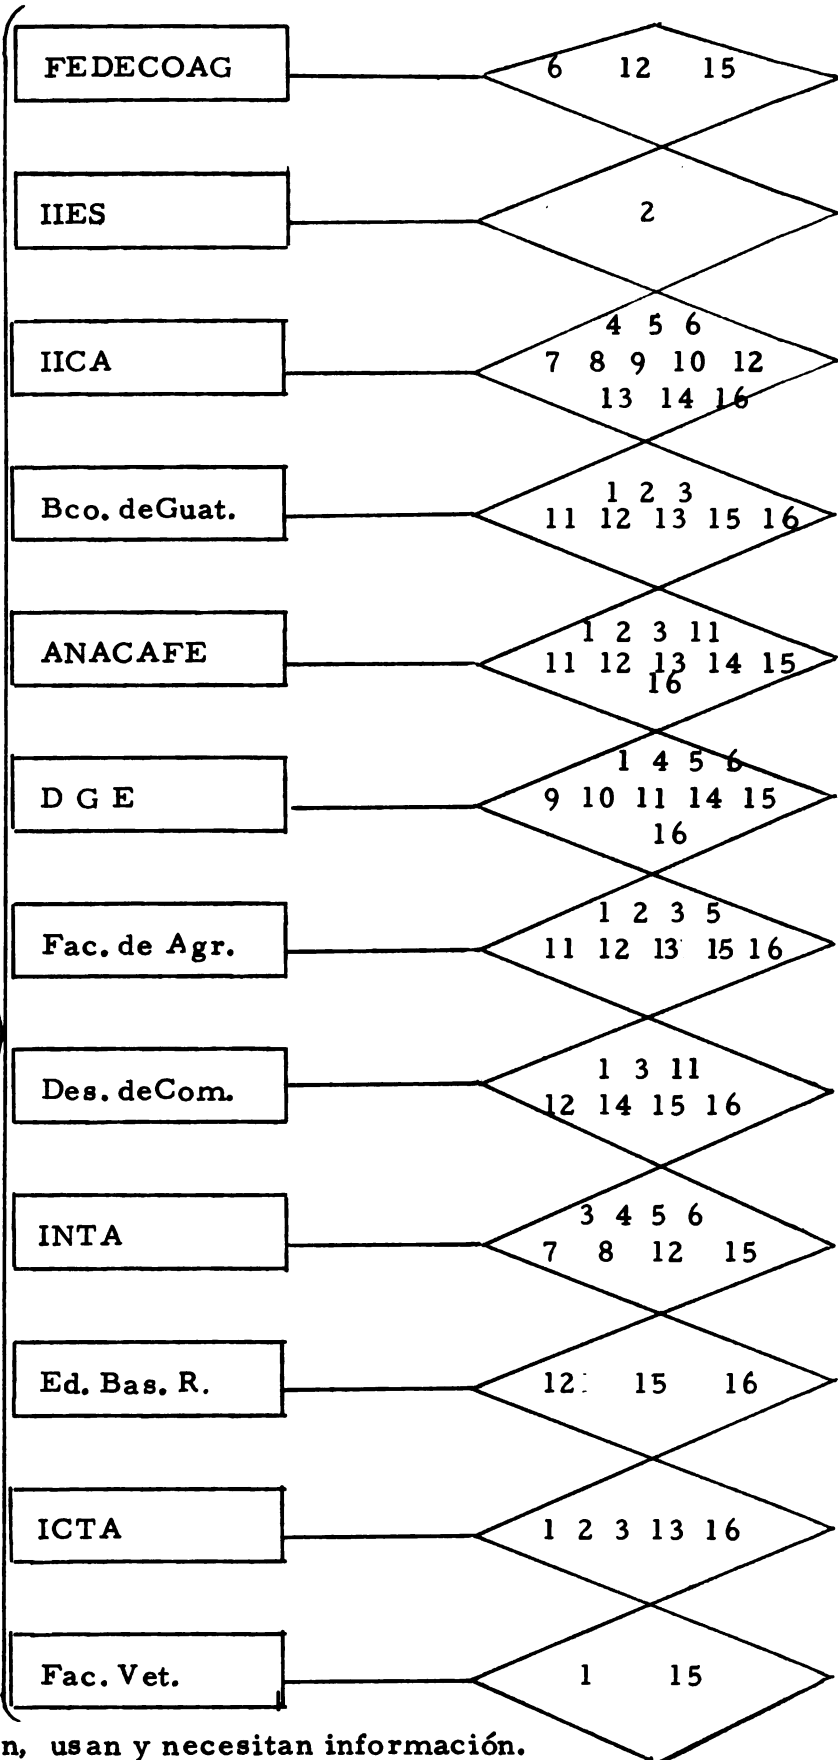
FEDECOAG
6 12 15

IIES
2

IICA
4 5 6
7 8 9 10 12
13 14 16

Bco. deGuat.
1 2 3
11 12 13 15 16

ANACAFE
1 2 3 11
11 12 13 14 15
16

D G E
1 4 5 6
9 10 11 14 15
16

Fac. de Agr.
1 2 3 5
11 12 13 15 16

Des. deCom.
1 3 11
12 14 15 16

INTA
3 4 5 6
7 8 12 15

Ed. Bas. R.
12 15 16

ICTA
1 2 3 13 16

Fac. Vet.
1 15

n, usan y necesitan información.